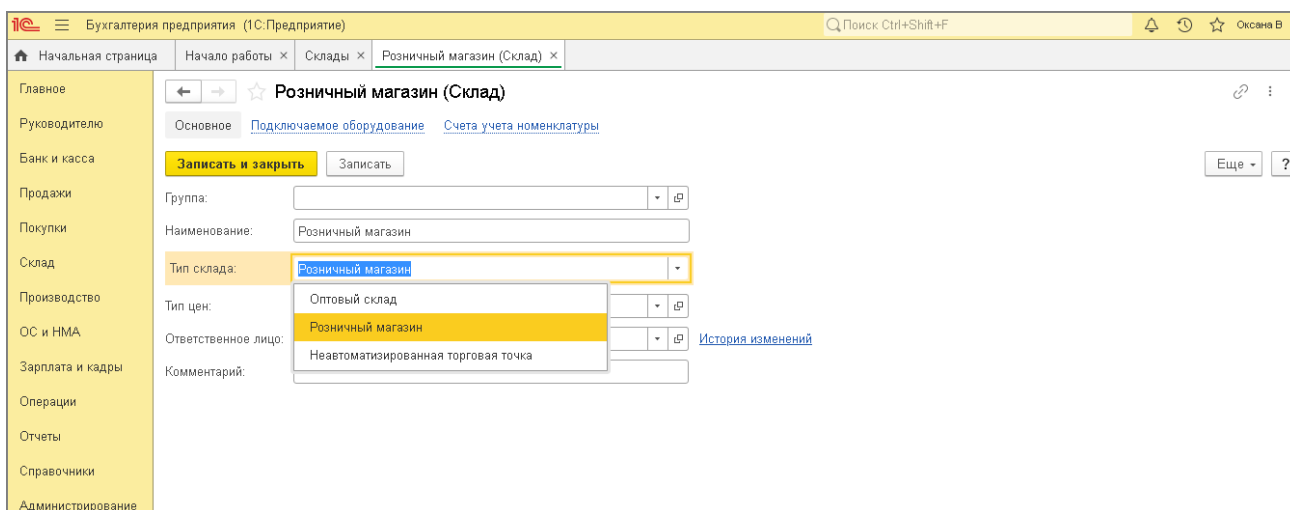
1С Бухгалтерия предприятия (1С:Предприятие)
Поиск Ctrl+Shift+F
Оксана В

Начальная страница | Начало работы × | Склады × | Розничный магазин (Склад) ×

Главное
Руководителю
Банк и касса
Продажи
Покупки
Склад
Производство
ОС и НМА
Зарплата и кадры
Операции
Отчеты
Справочники
Администрирование

Розничный магазин (Склад)

Основное Подключаемое оборудование Счета учета номенклатуры

Записать и закрыть Записать Еще ?

Группа:
Наименование: Розничный магазин
Тип склада: Розничный магазин
Тип цен:
Ответственное лицо:
История изменений
Комментарий:

Оптовый склад
Розничный магазин
Неавтоматизированная торговая точка